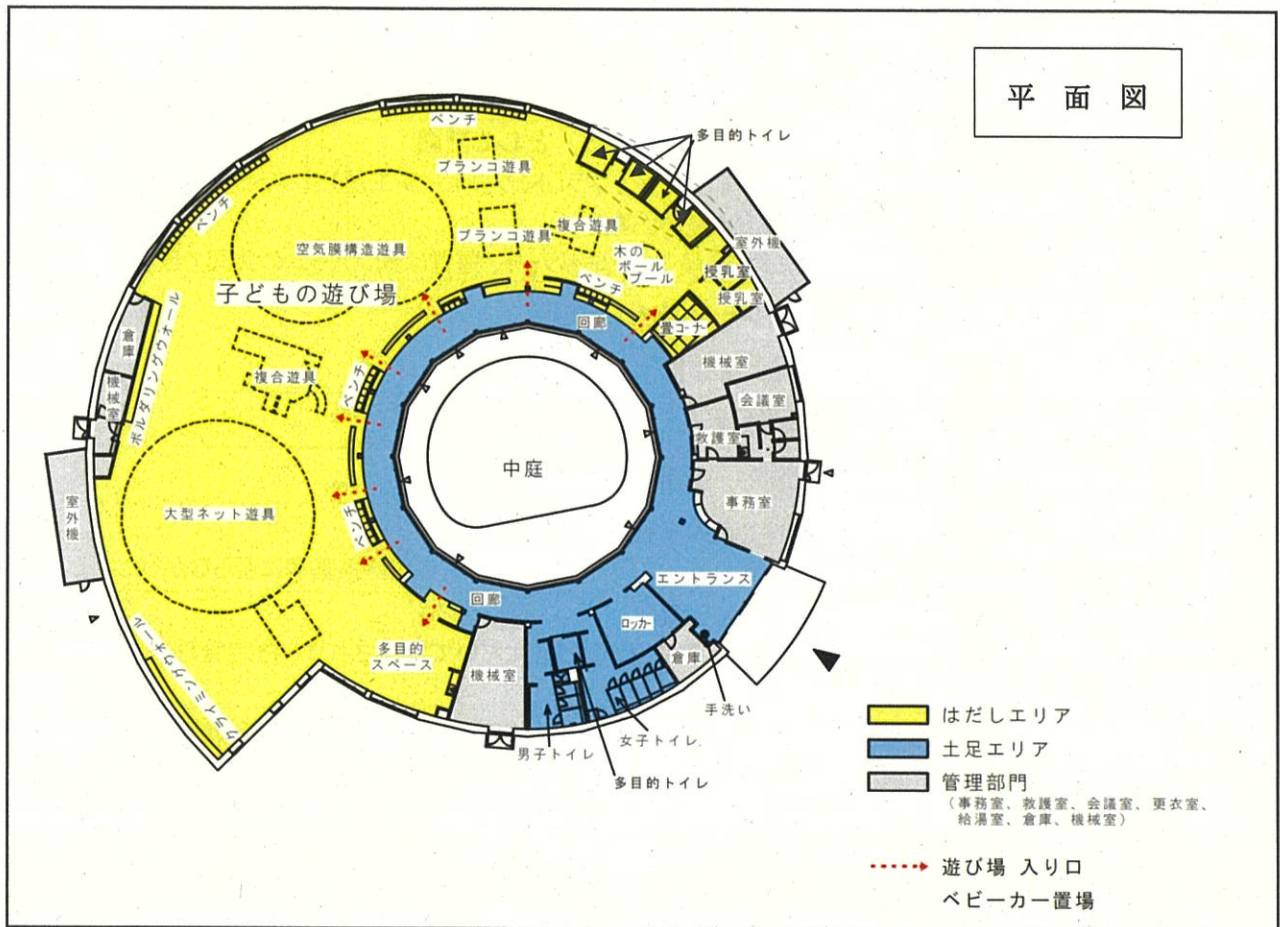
平面図

ベンチ
多目的トイレ
ブランコ遊具
ベンチ
空気膜構造遊具
ブランコ遊具
複合遊具
木のボールプール
室外機
授乳室
授乳室
ベンチ
子どもの遊び場
回廊
畳コーナー
倉庫
機械室
ボルダリングウォール
複合遊具
ベンチ
機械室
会議室
救護室
中庭
室外機
大型ネット遊具
事務室
ベンチ
エントランス
回廊
ロッカー
多目的スペース
倉庫
機械室
クライミングウォール
手洗い
男子トイレ
女子トイレ
多目的トイレ

はだしエリア
土足エリア
管理部門
（事務室、救護室、会議室、更衣室、給湯室、倉庫、機械室）
遊び場 入り口
ベビーカー置場